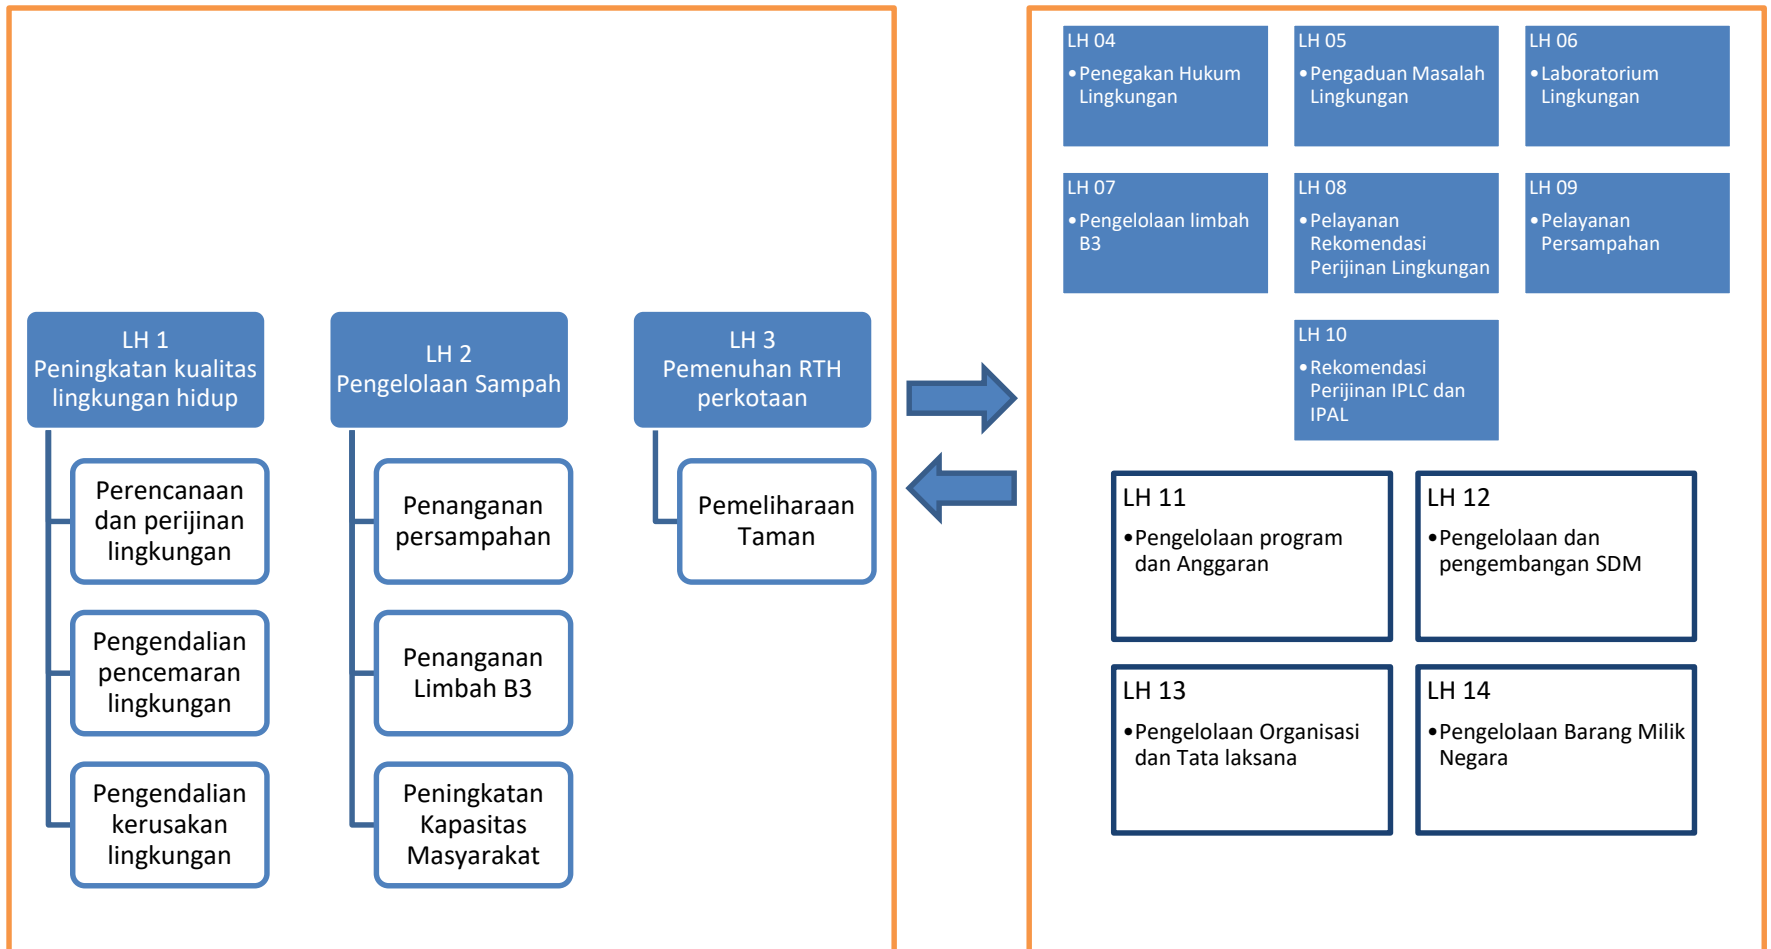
LH 1
Peningkatan kualitas lingkungan hidup

Perencanaan dan perijinan lingkungan

Pengendalian pencemaran lingkungan

Pengendalian kerusakan lingkungan

LH 2
Pengelolaan Sampah

Penanganan persampahan

Penanganan Limbah B3

Peningkatan Kapasitas Masyarakat

LH 3
Pemenuhan RTH perkotaan

Pemeliharaan Taman

LH 04
• Penegakan Hukum Lingkungan

LH 05
• Pengaduan Masalah Lingkungan

LH 06
• Laboratorium Lingkungan

LH 07
• Pengelolaan limbah B3

LH 08
• Pelayanan Rekomendasi Perijinan Lingkungan

LH 09
• Pelayanan Persampahan

LH 10
• Rekomendasi Perijinan IPLC dan IPAL

LH 11
• Pengelolaan program dan Anggaran

LH 12
• Pengelolaan dan pengembangan SDM

LH 13
• Pengelolaan Organisasi dan Tata laksana

LH 14
• Pengelolaan Barang Milik Negara